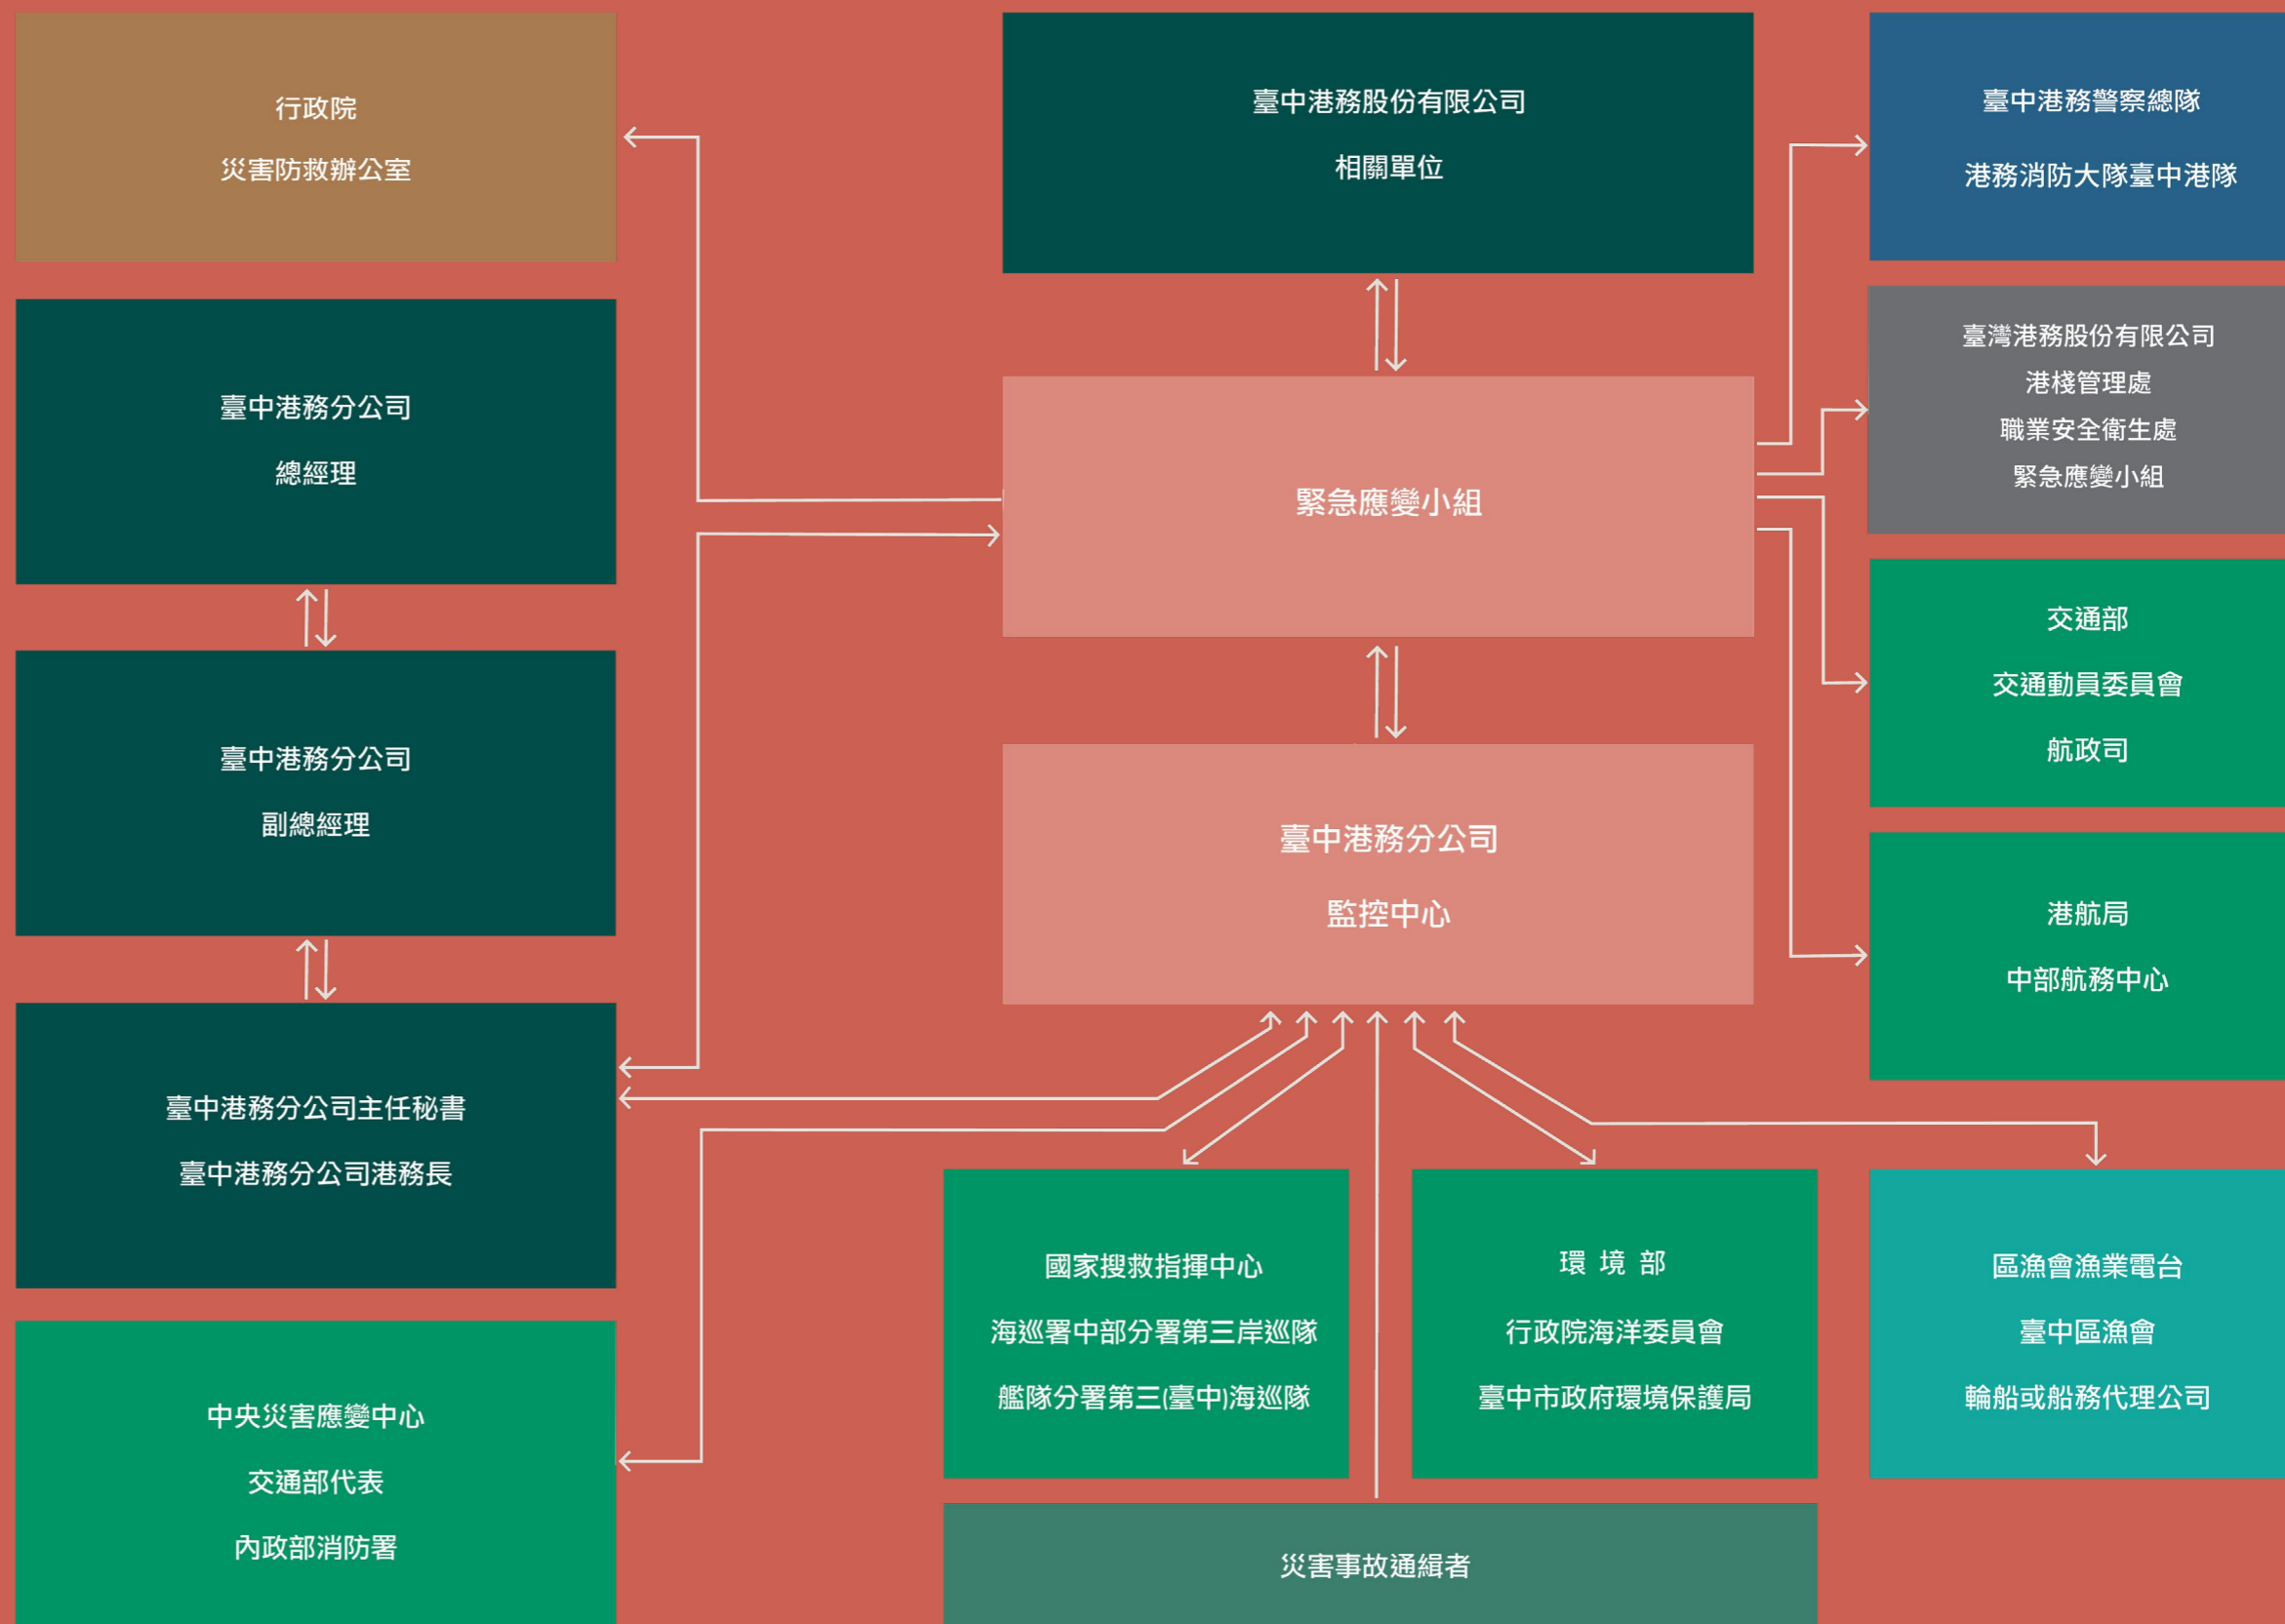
行政院
災害防救辦公室

臺中港務股份有限公司
相關單位

臺中港務警察總隊
港務消防大隊臺中港隊

臺中港務分公司
總經理

緊急應變小組

臺灣港務股份有限公司
港棧管理處
職業安全衛生處
緊急應變小組

交通部
交通動員委員會
航政司

臺中港務分公司
副總經理

臺中港務分公司
監控中心

港航局
中部航務中心

臺中港務分公司主任秘書
臺中港務分公司港務長

國家搜救指揮中心
海巡署中部分署第三岸巡隊
艦隊分署第三(臺中)海巡隊

環 境 部
行政院海洋委員會
臺中市政府環境保護局

區漁會漁業電台
臺中區漁會
輪船或船務代理公司

中央災害應變中心
交通部代表
內政部消防署

災害事故通報者